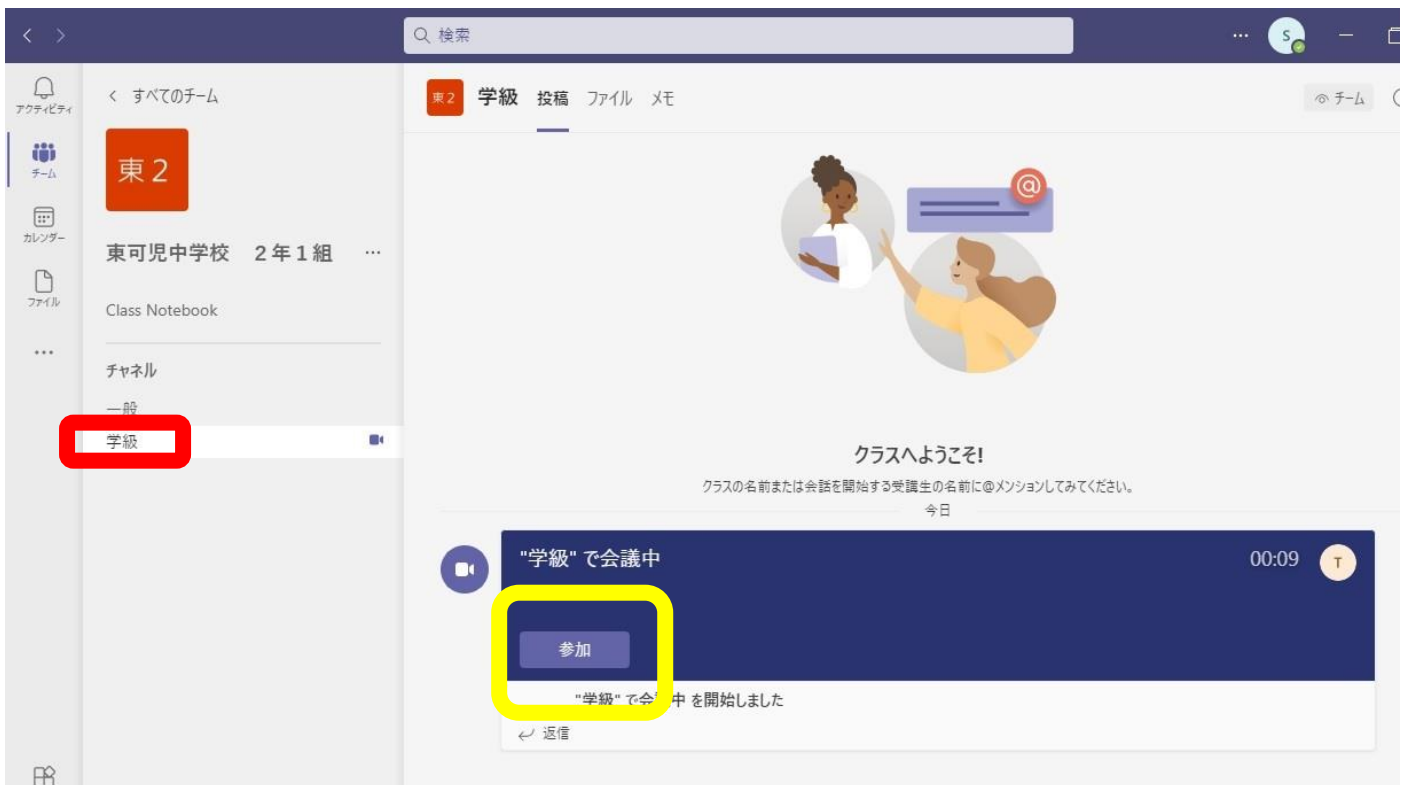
検索

S

アクティビティ

チーム

カレンダー

ファイル

...

すべてのチーム

東 2

東可児中学校　２年１組　...

Class Notebook

チャネル

一般

学級

東2 学級 投稿 ファイル メモ

チーム

クラスへようこそ!

クラスの名前または会話を開始する受講生の名前に@メンションしてみてください。

今日

"学級" で会議中 00:09 T

参加

"学級" で会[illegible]中 を開始しました

返信